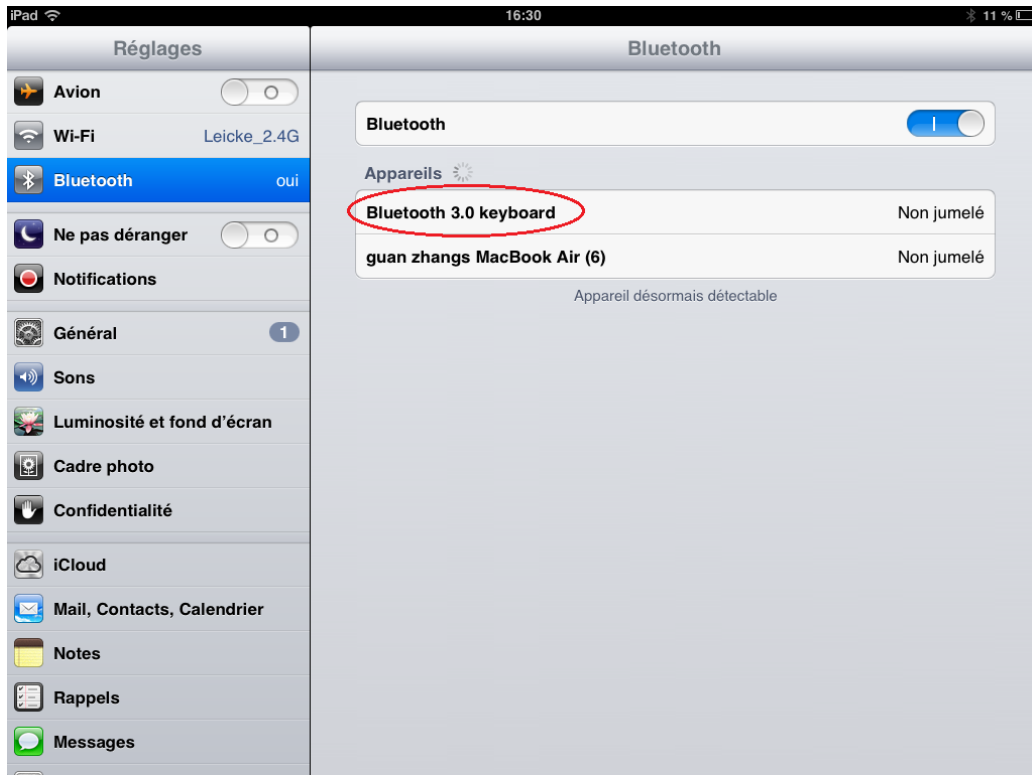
iPad
16:30
11 %

Réglages

Avion
Wi-Fi Leicke_2.4G
Bluetooth oui
Ne pas déranger
Notifications
Général 1
Sons
Luminosité et fond d'écran
Cadre photo
Confidentialité
iCloud
Mail, Contacts, Calendrier
Notes
Rappels
Messages

Bluetooth

Bluetooth I

Appareils

Bluetooth 3.0 keyboard Non jumelé
guan zhangs MacBook Air (6) Non jumelé

Appareil désormais détectable